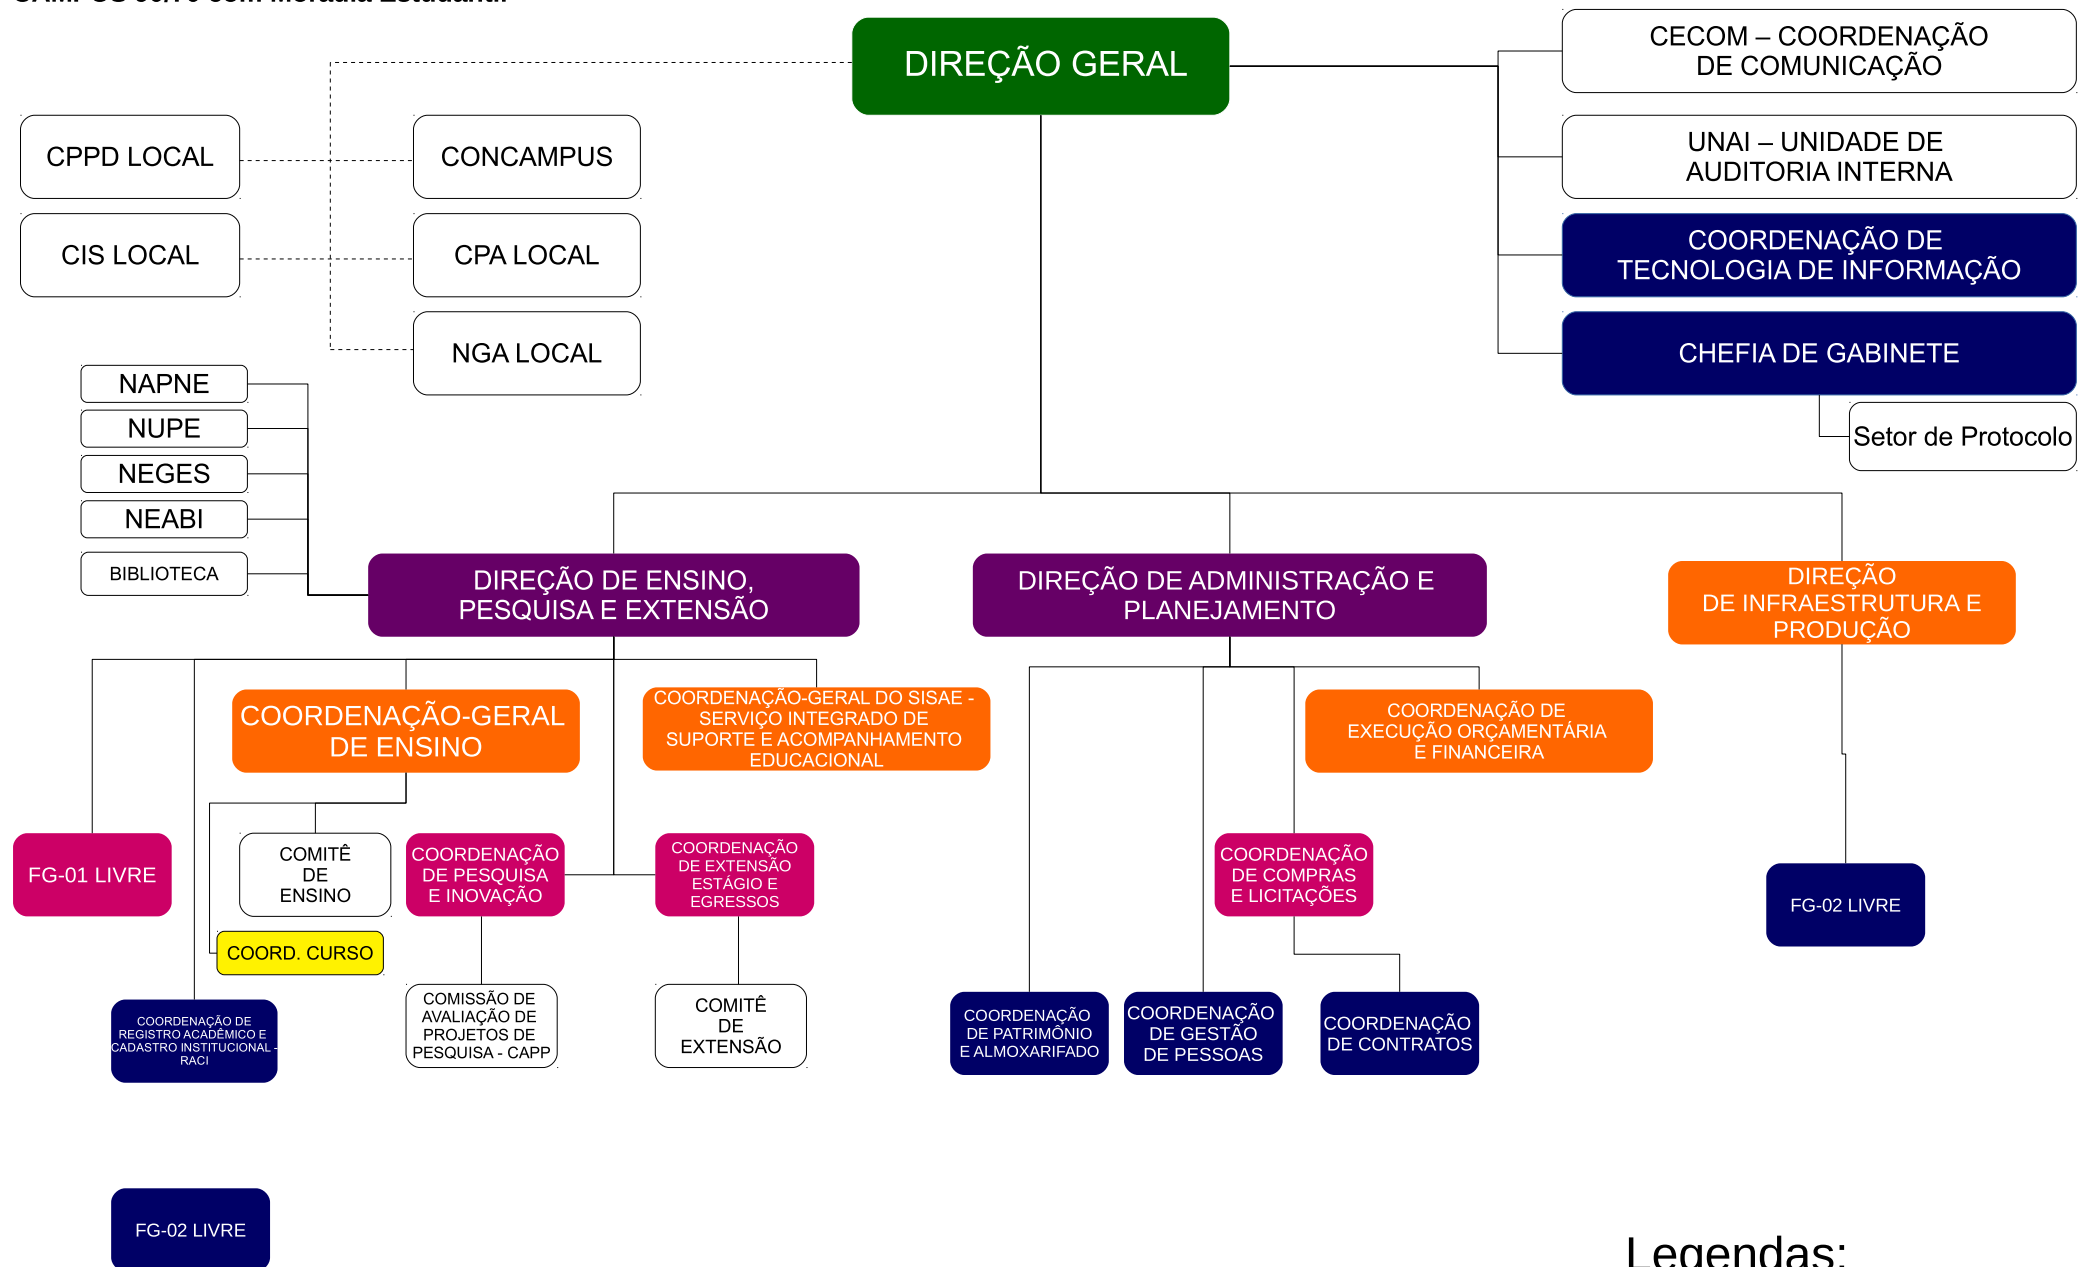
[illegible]

DIREÇÃO GERAL

CECOM – COORDENAÇÃO DE COMUNICAÇÃO

UNAI – UNIDADE DE AUDITORIA INTERNA

COORDENAÇÃO DE TECNOLOGIA DE INFORMAÇÃO

CHEFIA DE GABINETE

Setor de Protocolo

CPPD LOCAL

CONCAMPUS

CIS LOCAL

CPA LOCAL

NGA LOCAL

NAPNE

NUPE

NEGES

NEABI

BIBLIOTECA

DIREÇÃO DE ENSINO, PESQUISA E EXTENSÃO

DIREÇÃO DE ADMINISTRAÇÃO E PLANEJAMENTO

DIREÇÃO DE INFRAESTRUTURA E PRODUÇÃO

COORDENAÇÃO-GERAL DE ENSINO

COORDENAÇÃO-GERAL DO SISAE - SERVIÇO INTEGRADO DE SUPORTE E ACOMPANHAMENTO EDUCACIONAL

COORDENAÇÃO DE EXECUÇÃO ORÇAMENTÁRIA E FINANCEIRA

FG-01 LIVRE

COMITÊ DE ENSINO

COORDENAÇÃO DE PESQUISA E INOVAÇÃO

COORDENAÇÃO DE EXTENSÃO ESTÁGIO E EGRESSOS

COORDENAÇÃO DE COMPRAS E LICITAÇÕES

FG-02 LIVRE

COORD. CURSO

COORDENAÇÃO DE REGISTRO ACADÊMICO E CADASTRO INSTITUCIONAL - RACI

COMISSÃO DE AVALIAÇÃO DE PROJETOS DE PESQUISA - CAPP

COMITÊ DE EXTENSÃO

COORDENAÇÃO DE PATRIMÔNIO E ALMOXARIFADO

COORDENAÇÃO DE GESTÃO DE PESSOAS

COORDENAÇÃO DE CONTRATOS

FG-02 LIVRE

Legendas: